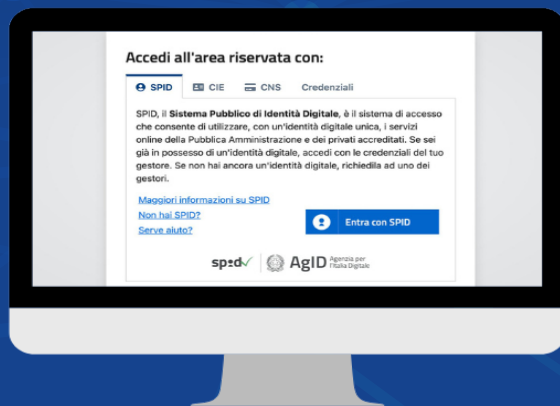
Accedi all'area riservata con:

SPID CIE CNS Credenziali

SPID, il **Sistema Pubblico di Identità Digitale**, è il sistema di accesso che consente di utilizzare, con un'identità digitale unica, i servizi online della Pubblica Amministrazione e dei privati accreditati. Se sei già in possesso di un'identità digitale, accedi con le credenziali del tuo gestore. Se non hai ancora un'identità digitale, richiedila ad uno dei gestori.

Maggiori informazioni su SPID
Non hai SPID?
Serve aiuto?

Entra con SPID

spid AgID Agenzia per l'Italia Digitale